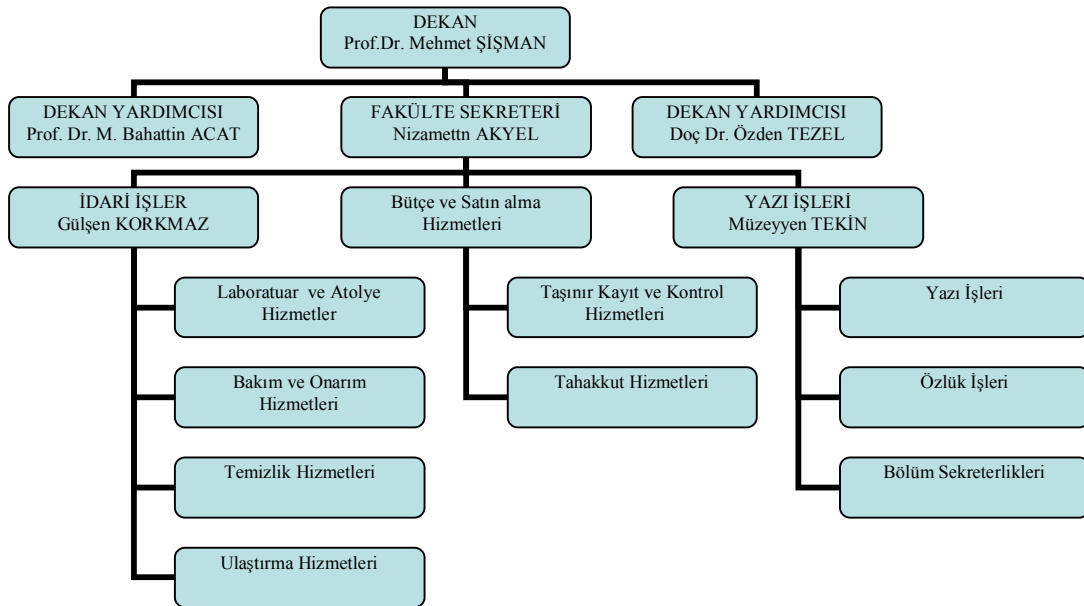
DEKAN
Prof.Dr. Mehmet ŞİŞMAN

DEKAN YARDIMCISI
Prof. Dr. M. Bahattin ACAT

FAKÜLTE SEKRETERİ
Nizamettn AKYEL

DEKAN YARDIMCISI
Doç Dr. Özden TEZEL

İDARİ İŞLER
Gülşen KORKMAZ

Laboratuar ve Atolye Hizmetler

Bakım ve Onarım Hizmetleri

Temizlik Hizmetleri

Ulaştırma Hizmetleri

Bütçe ve Satın alma Hizmetleri

Taşınır Kayıt ve Kontrol Hizmetleri

Tahakkut Hizmetleri

YAZI İŞLERİ
Müzeyyen TEKİN

Yazı İşleri

Özlük İşleri

Bölüm Sekreterlikleri